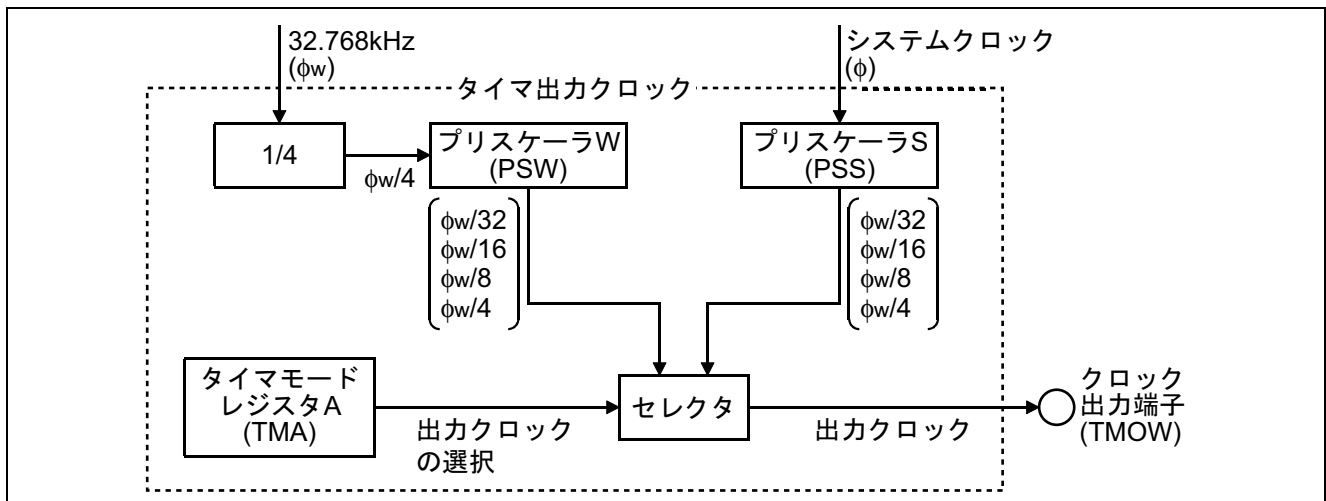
32.768kHz
($\phi$w)

システムクロック
($\phi$)

タイマ出力クロック

1/4

$\phi$w/4

プリスケーラW
(PSW)

プリスケーラS
(PSS)

$\phi$w/32
$\phi$w/16
$\phi$w/8
$\phi$w/4

$\phi$w/32
$\phi$w/16
$\phi$w/8
$\phi$w/4

タイマモード
レジスタA
(TMA)

出力クロック
の選択

セレクタ

出力クロック

クロック
出力端子
(TMOW)